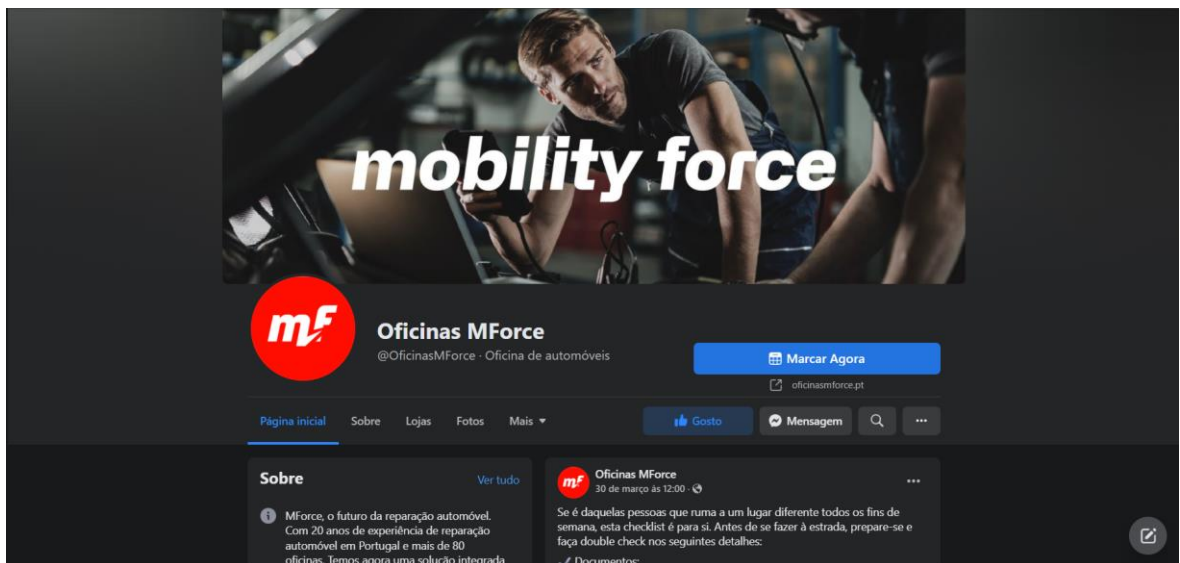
mobility force

mF

Oficinas MForce
@OficinasMForce · Oficina de automóveis

Marcar Agora
oficinasmforce.pt

Página inicial Sobre Lojas Fotos Mais

Gosto Mensagem ...

Sobre
Ver tudo

MForce, o futuro da reparação automóvel. Com 20 anos de experiência de reparação automóvel em Portugal e mais de 80 oficinas. Temos agora uma solução integrada

mF
Oficinas MForce
30 de março às 12:00 ·
...

Se é daquelas pessoas que ruma a um lugar diferente todos os fins de semana, esta checklist é para si. Antes de se fazer à estrada, prepare-se e faça double check nos seguintes detalhes:

✓ Documentos: